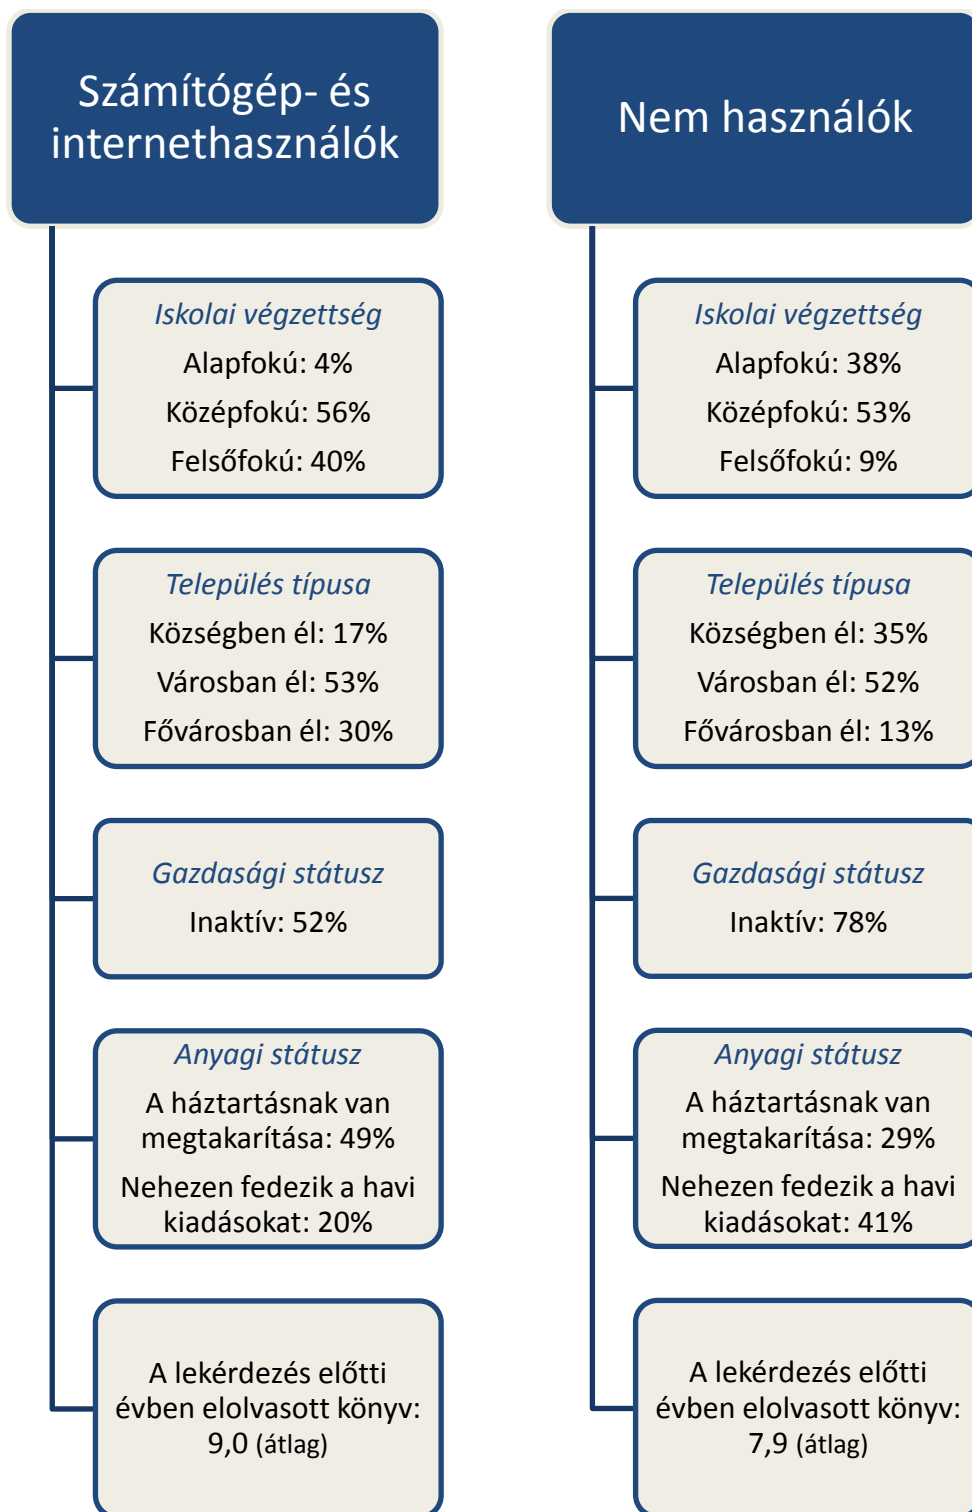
Számítógép- és internethasználók

Iskolai végzettség
Alapfokú: 4%
Középfokú: 56%
Felsőfokú: 40%

Település típusa
Községben él: 17%
Városban él: 53%
Fővárosban él: 30%

Gazdasági státusz
Inaktív: 52%

Anyagi státusz
A háztartásnak van megtakarítása: 49%
Nehezen fedezik a havi kiadásokat: 20%

A lekérdezés előtti évben elolvasott könyv: 9,0 (átlag)

Nem használók

Iskolai végzettség
Alapfokú: 38%
Középfokú: 53%
Felsőfokú: 9%

Település típusa
Községben él: 35%
Városban él: 52%
Fővárosban él: 13%

Gazdasági státusz
Inaktív: 78%

Anyagi státusz
A háztartásnak van megtakarítása: 29%
Nehezen fedezik a havi kiadásokat: 41%

A lekérdezés előtti évben elolvasott könyv: 7,9 (átlag)